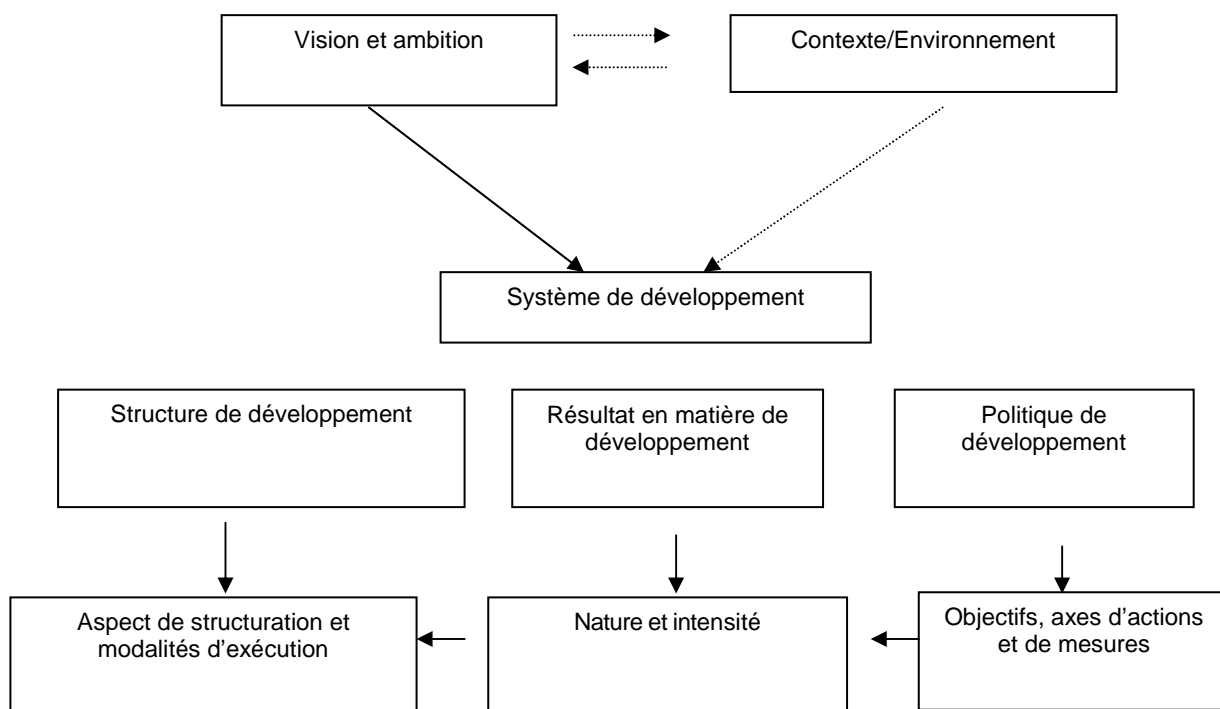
Vision et ambition

Contexte/Environnement

Système de développement

Structure de développement

Résultat en matière de développement

Politique de développement

Aspect de structuration et modalités d'exécution

Nature et intensité

Objectifs, axes d'actions et de mesures